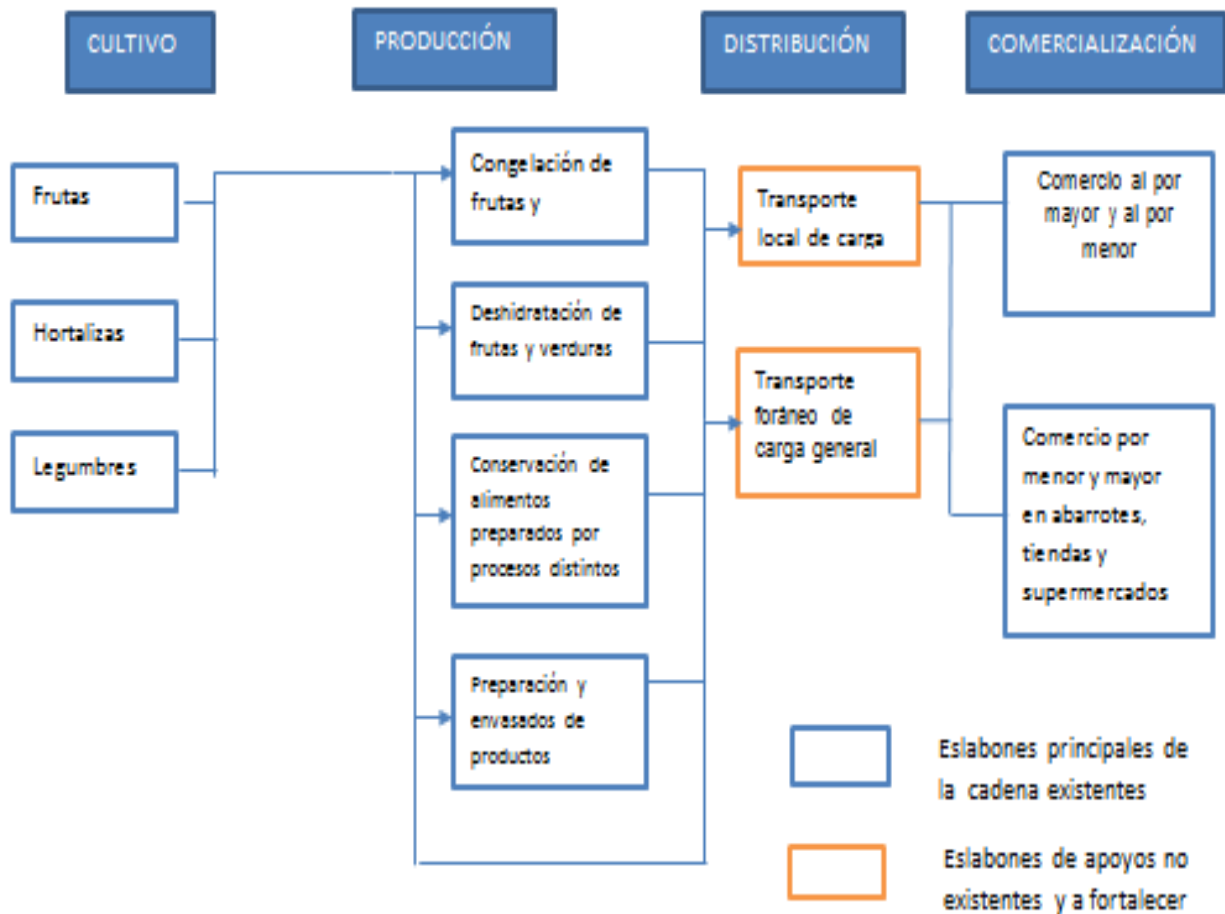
CULTIVO

PRODUCCIÓN

DISTRIBUCIÓN

COMERCIALIZACIÓN

Frutas

Hortalizas

Legumbres

Congelación de frutas y

Deshidratación de frutas y verduras

Conservación de alimentos preparados por procesos distintos

Preparación y envasados de productos

Transporte local de carga

Transporte foráneo de carga general

Comercio al por mayor y al por menor

Comercio por menor y mayor en abarrotes, tiendas y supermercados

Eslabones principales de la cadena existentes

Eslabones de apoyos no existentes y a fortalecer